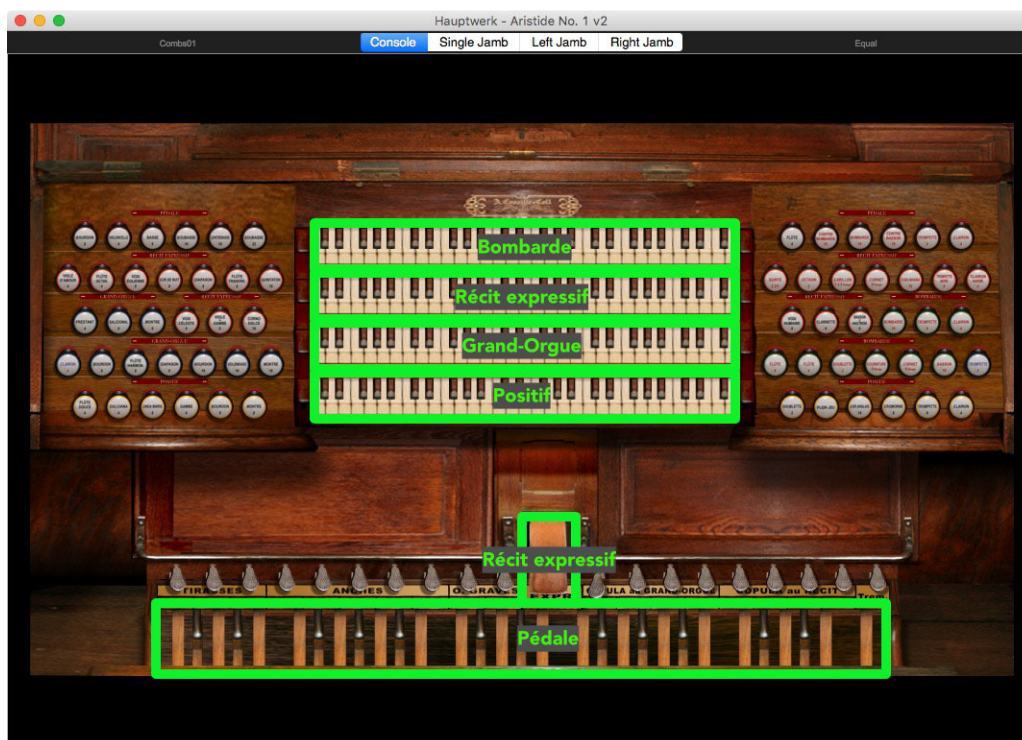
Hauptwerk - Aristide No. 1 v2

Combs01

Console

Single Jamb

Left Jamb

Right Jamb

Equal

PÉDALE

RÉCIT EXPRESSIF

GRAND-ORGUE

POSITIF

Bombarde

Récit expressif

Grand-Orgue

Positif

Récit expressif

TIRASSES

ANCHES

OCT. GRAVES

EXPR

COPULA au GRAND-ORGUE

COPULE au RÉCIT

Trem

Pédale